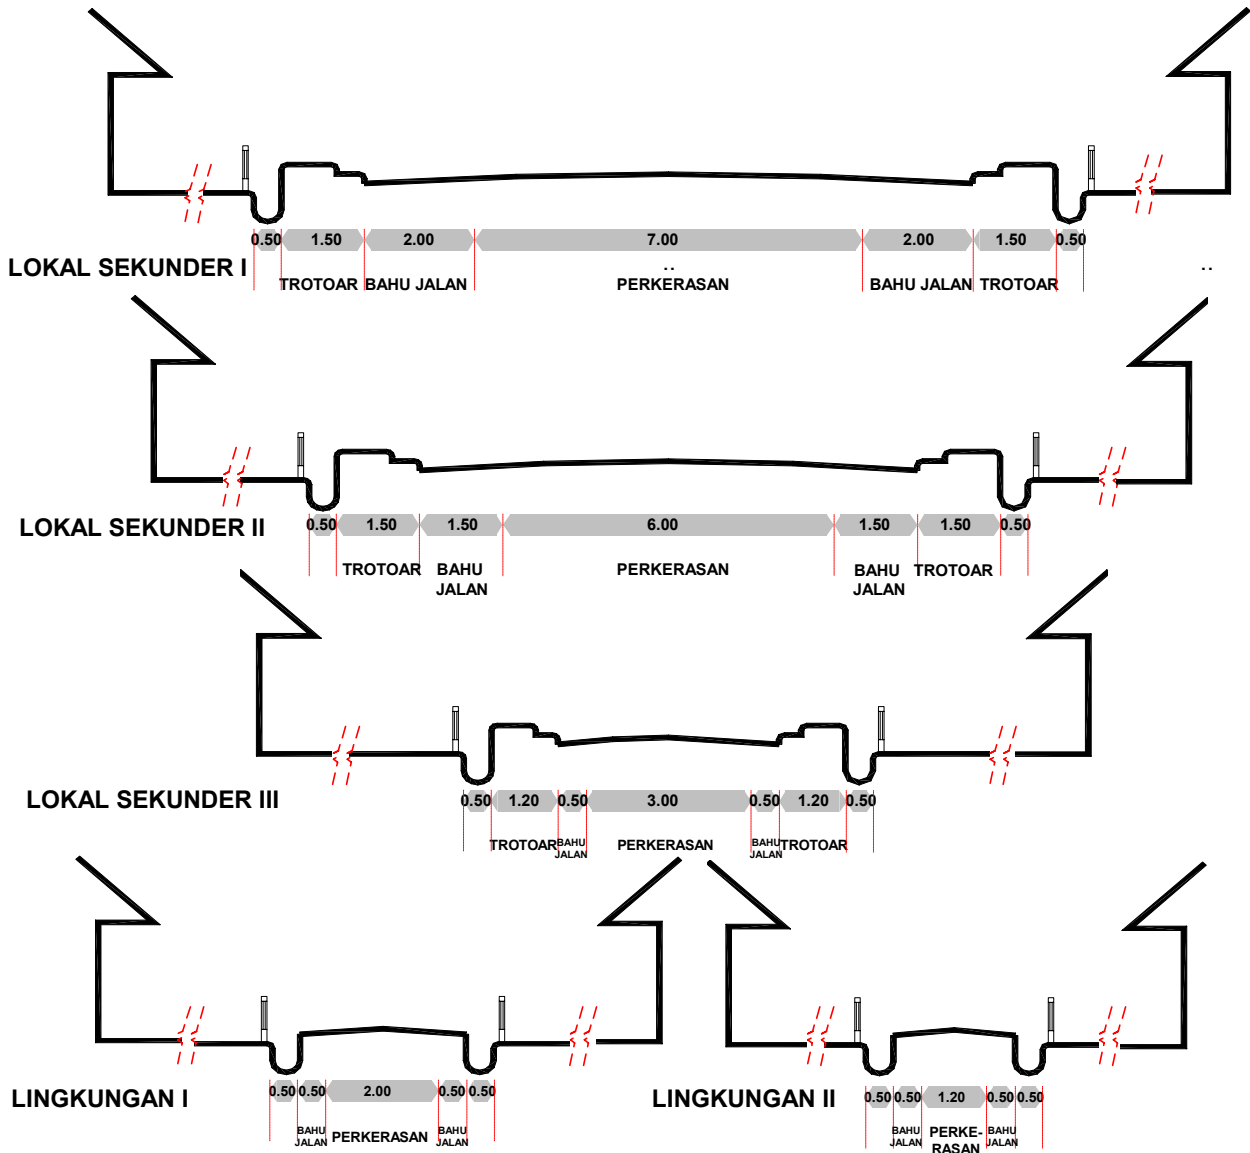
0.50 1.50 2.00 7.00 2.00 1.50 0.50

LOKAL SEKUNDER I

TROTOAR BAHU JALAN PERKERASAN BAHU JALAN TROTOAR

0.50 1.50 1.50 6.00 1.50 1.50 0.50

LOKAL SEKUNDER II

TROTOAR BAHU JALAN PERKERASAN BAHU JALAN TROTOAR

0.50 1.20 0.50 3.00 0.50 1.20 0.50

LOKAL SEKUNDER III

TROTOAR BAHU JALAN PERKERASAN BAHU JALAN TROTOAR

0.50 0.50 2.00 0.50 0.50

LINGKUNGAN I

BAHU JALAN PERKERASAN BAHU JALAN

0.50 0.50 1.20 0.50 0.50

LINGKUNGAN II

BAHU JALAN PERKE-RASAN BAHU JALAN